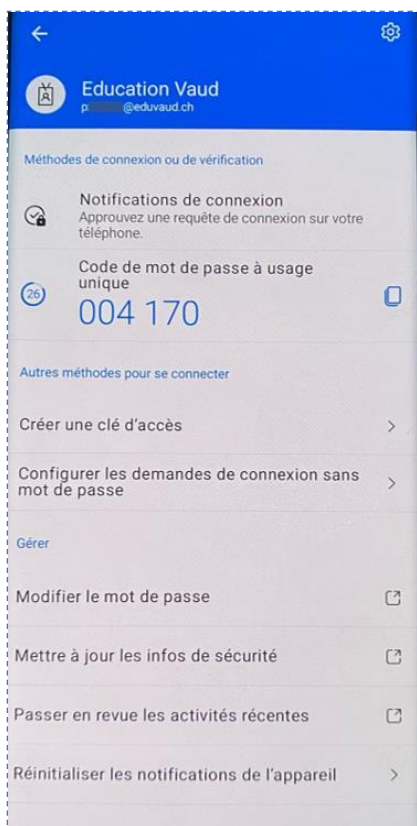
Education Vaud
p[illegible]@eduvaud.ch

Méthodes de connexion ou de vérification

Notifications de connexion
Approuvez une requête de connexion sur votre téléphone.

26
Code de mot de passe à usage unique
004 170

Autres méthodes pour se connecter

Créer une clé d'accès

Configurer les demandes de connexion sans mot de passe

Gérer

Modifier le mot de passe

Mettre à jour les infos de sécurité

Passer en revue les activités récentes

Réinitialiser les notifications de l'appareil